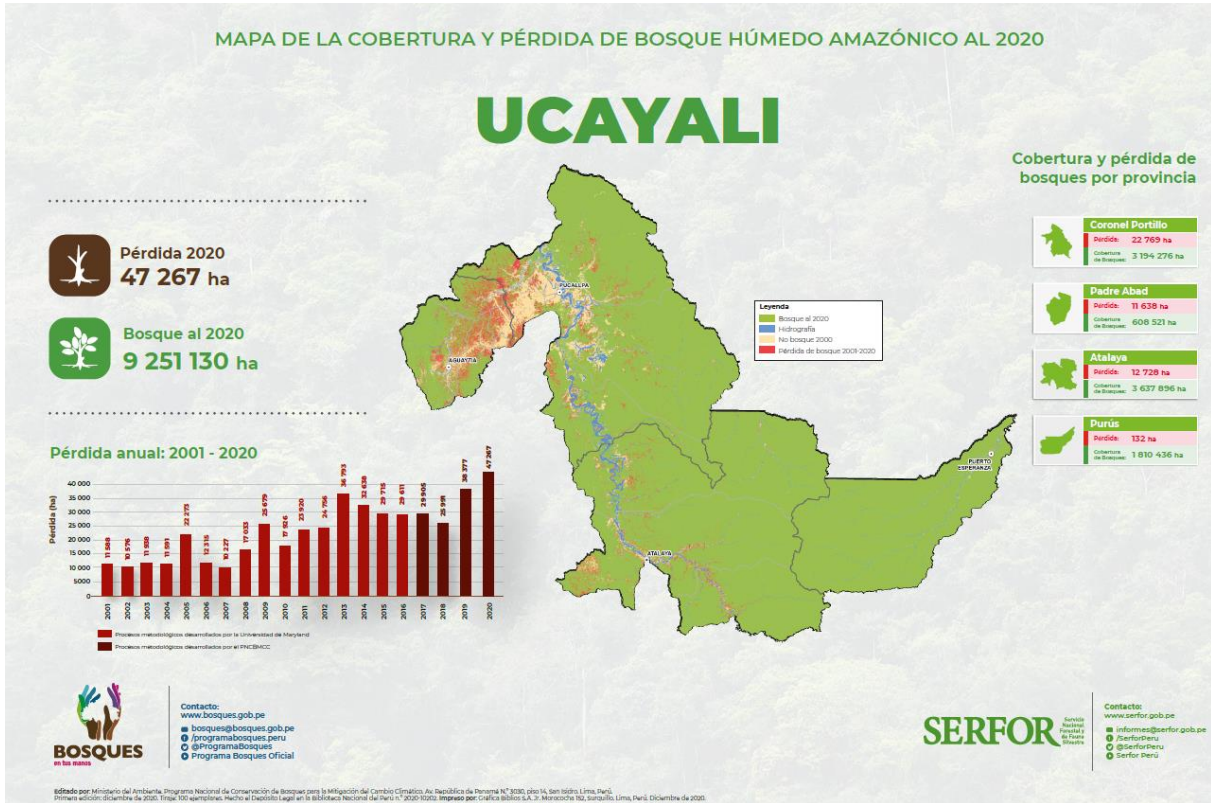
MAPA DE LA COBERTURA Y PÉRDIDA DE BOSQUE HÚMEDO AMAZÓNICO AL 2020

UCAYALI

Pérdida 2020
47 267 ha

Bosque al 2020
9 251 130 ha

Pérdida anual: 2001 - 2020

| Año | Pérdida (ha) |
|---|---|
| 2001 | 11 588 |
| 2002 | 10 576 |
| 2003 | 11 558 |
| 2004 | 11 191 |
| 2005 | 22 273 |
| 2006 | 12 316 |
| 2007 | 10 227 |
| 2008 | 17 033 |
| 2009 | 25 479 |
| 2010 | 17 926 |
| 2011 | 23 920 |
| 2012 | 24 756 |
| 2013 | 36 793 |
| 2014 | 32 638 |
| 2015 | 29 715 |
| 2016 | 29 611 |
| 2017 | 29 905 |
| 2018 | 25 991 |
| 2019 | 38 377 |
| 2020 | 47 267 |

Pérdida (ha)
40 000
35 000
30 000
25 000
20 000
15 000
10 000
5 000
0

Procesos metodológicos desarrollados por la Universidad de Maryland
Procesos metodológicos desarrollados por el PNCBMCC

PUCALLPA
AGUAYTIA
ATALAYA
PUERTO ESPERANZA

Leyenda
Bosque al 2020
Hidrografía
No bosque 2000
Pérdida de bosque 2001-2020

Cobertura y pérdida de bosques por provincia

Coronel Portillo
Pérdida: 22 769 ha
Cobertura de Bosques: 3 194 276 ha

Padre Abad
Pérdida: 11 638 ha
Cobertura de Bosques: 608 521 ha

Atalaya
Pérdida: 12 728 ha
Cobertura de Bosques: 3 637 896 ha

Purús
Pérdida: 132 ha
Cobertura de Bosques: 1 810 436 ha

BOSQUES
en tus manos

Contacto:
www.bosques.gob.pe
bosques@bosques.gob.pe
/programabosques.peru
@ProgramaBosques
Programa Bosques Oficial

SERFOR
Servicio Nacional Forestal y de Fauna Silvestre

Contacto:
www.serfor.gob.pe
informes@serfor.gob.pe
/SerforPeru
@SerforPeru
Serfor Perú

Editado por: Ministerio del Ambiente. Programa Nacional de Conservación de Bosques para la Mitigación del Cambio Climático. Av. República de Panamá N.° 3030, piso 14, San Isidro. Lima, Perú.
Primera edición: diciembre de 2020. Tiraje: 100 ejemplares. Hecho el Depósito Legal en la Biblioteca Nacional del Perú n.° 2020-10202. Impreso por: Gráfica Biblos S.A. Jr. Morococha 152, Surquillo. Lima, Perú. Diciembre de 2020.